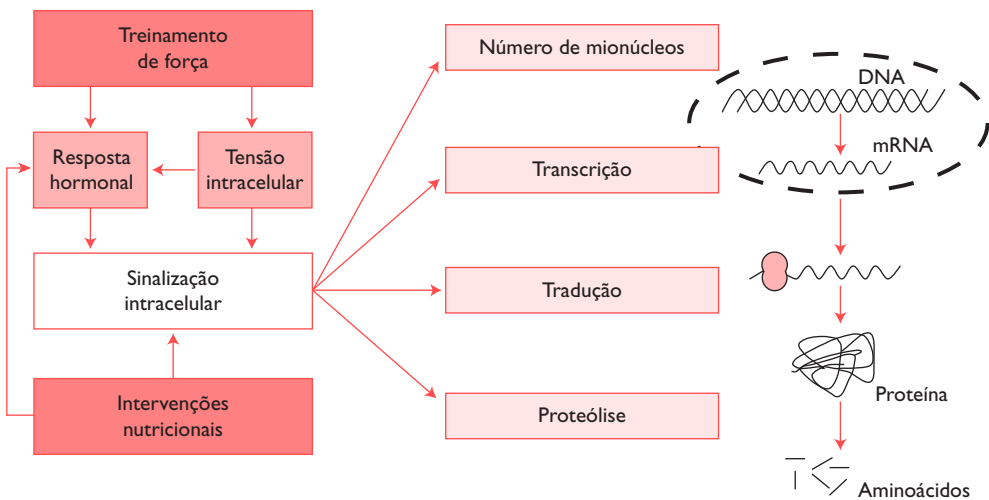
Treinamento de força

Resposta hormonal

Tensão intracelular

Sinalização intracelular

Intervenções nutricionais

Número de mionúcleos

Transcrição

Tradução

Proteólise

DNA

mRNA

Proteína

Aminoácidos